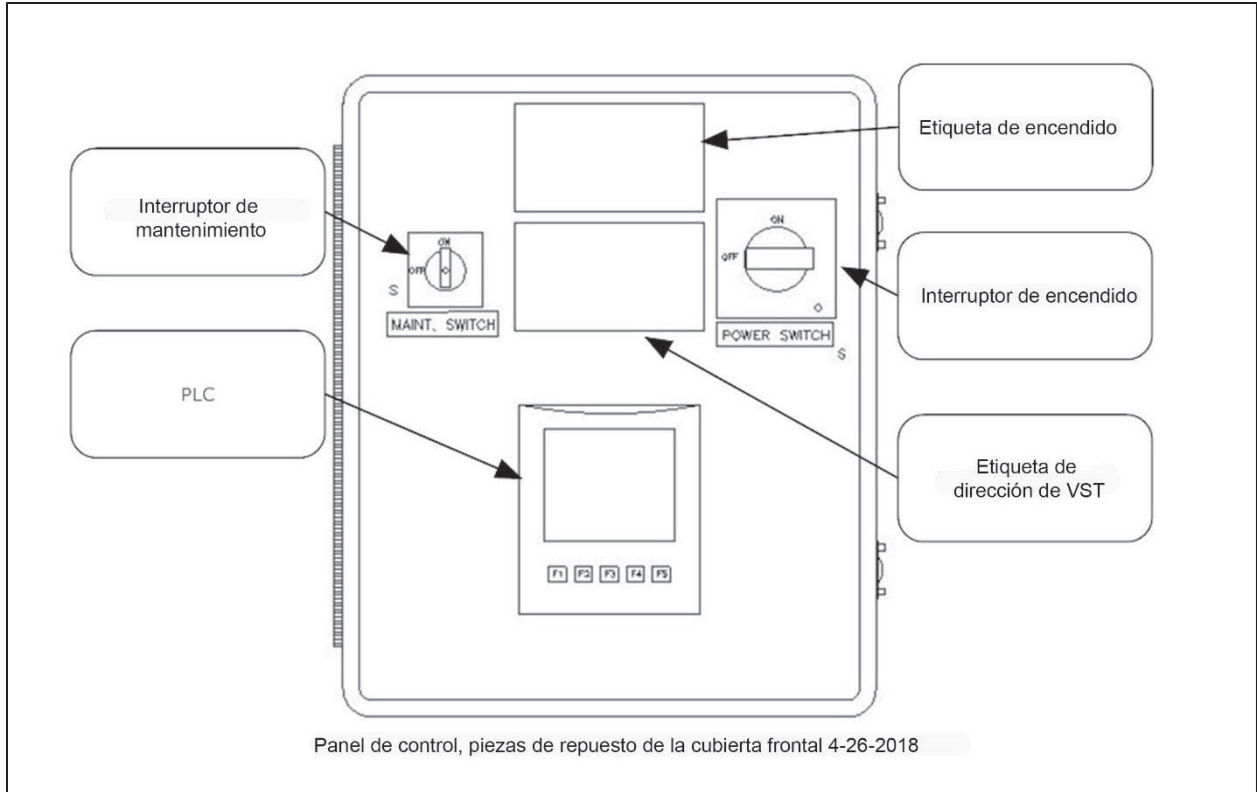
Etiqueta de encendido

Interruptor de mantenimiento

ON
OFF
S
MAINT. SWITCH

ON
OFF
POWER SWITCH
S

Interruptor de encendido

PLC

F1 F2 F3 F4 F5

Etiqueta de dirección de VST

Panel de control, piezas de repuesto de la cubierta frontal 4-26-2018